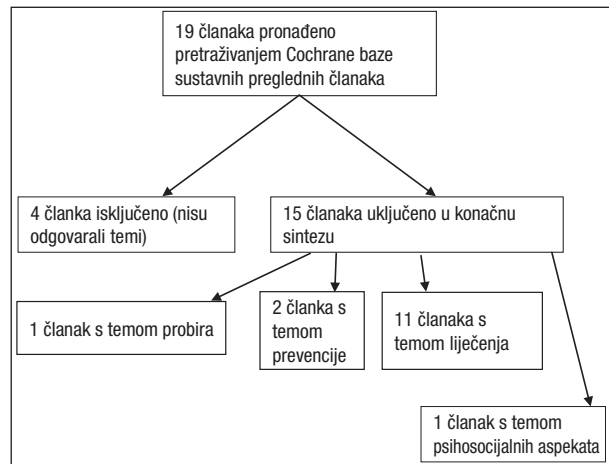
19 članaka pronađeno pretraživanjem Cochrane baze sustavnih preglednih članaka

4 članka isključeno (nisu odgovarali temi)

15 članaka uključeno u konačnu sintezu

1 članak s temom probira

2 članka s temom prevencije

11 članaka s temom liječenja

1 članak s temom psihosocijalnih aspekata